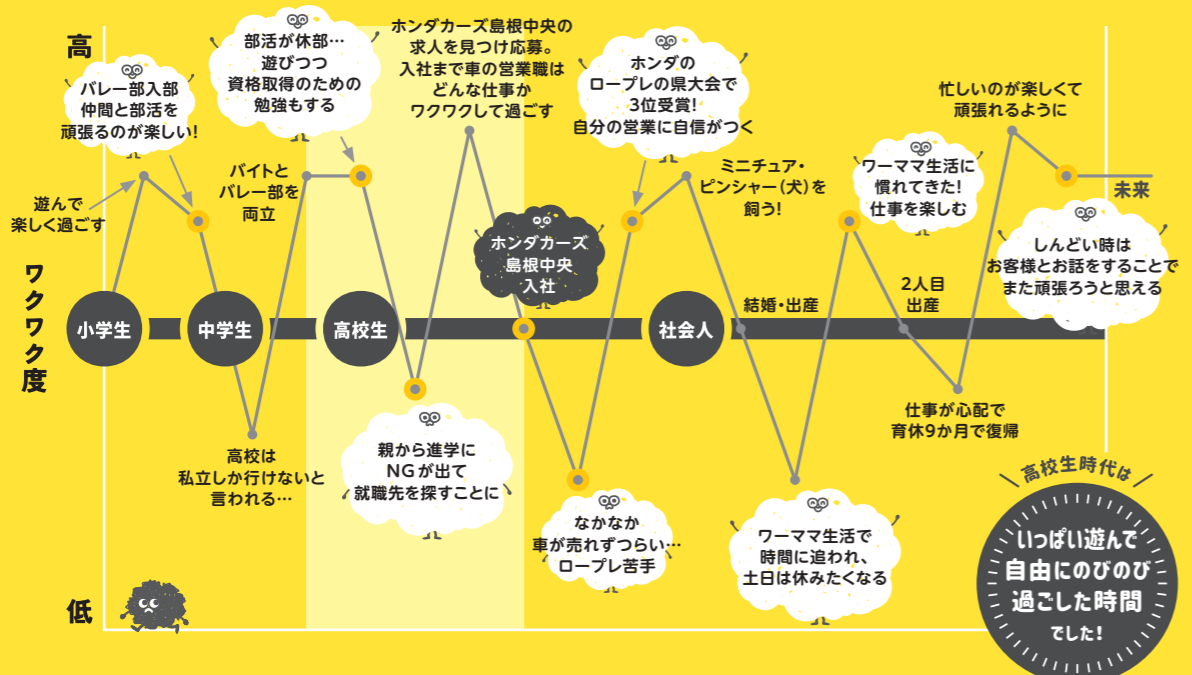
高

ワクワク度

低

遊んで
楽しく過ごす

バレー部入部
仲間と部活を
頑張るのが楽しい！

小学生

中学生

高校は
私立しか行けないと
言われる…

部活が休部…
遊びつつ
資格取得のための
勉強もする

バイトと
バレー部を
両立

高校生

親から進学に
NGが出て
就職先を探すことに

ホンダカーズ島根中央の
求人を見つけ応募。
入社まで車の営業職は
どんな仕事か
ワクワクして過ごす

ホンダカーズ
島根中央
入社

なかなか
車が売れずつらい…
ロープレ苦手

ホンダの
ロープレの県大会で
3位受賞！
自分の営業に自信がつく

社会人

ミニチュア・
ピンシャー（犬）を
飼う！

結婚・出産

ワーママ生活で
時間に追われ、
土日は休みたくなる

ワーママ生活に
慣れてきた！
仕事を楽しむ

2人目
出産

仕事が心配で
育休9か月で復帰

忙しいのが楽しくて
頑張れるように

未来

しんどい時は
お客様とお話をすることで
また頑張ろうと思える

高校生時代は

いっぱい遊んで
自由にのびのび
過ごした時間
でした！